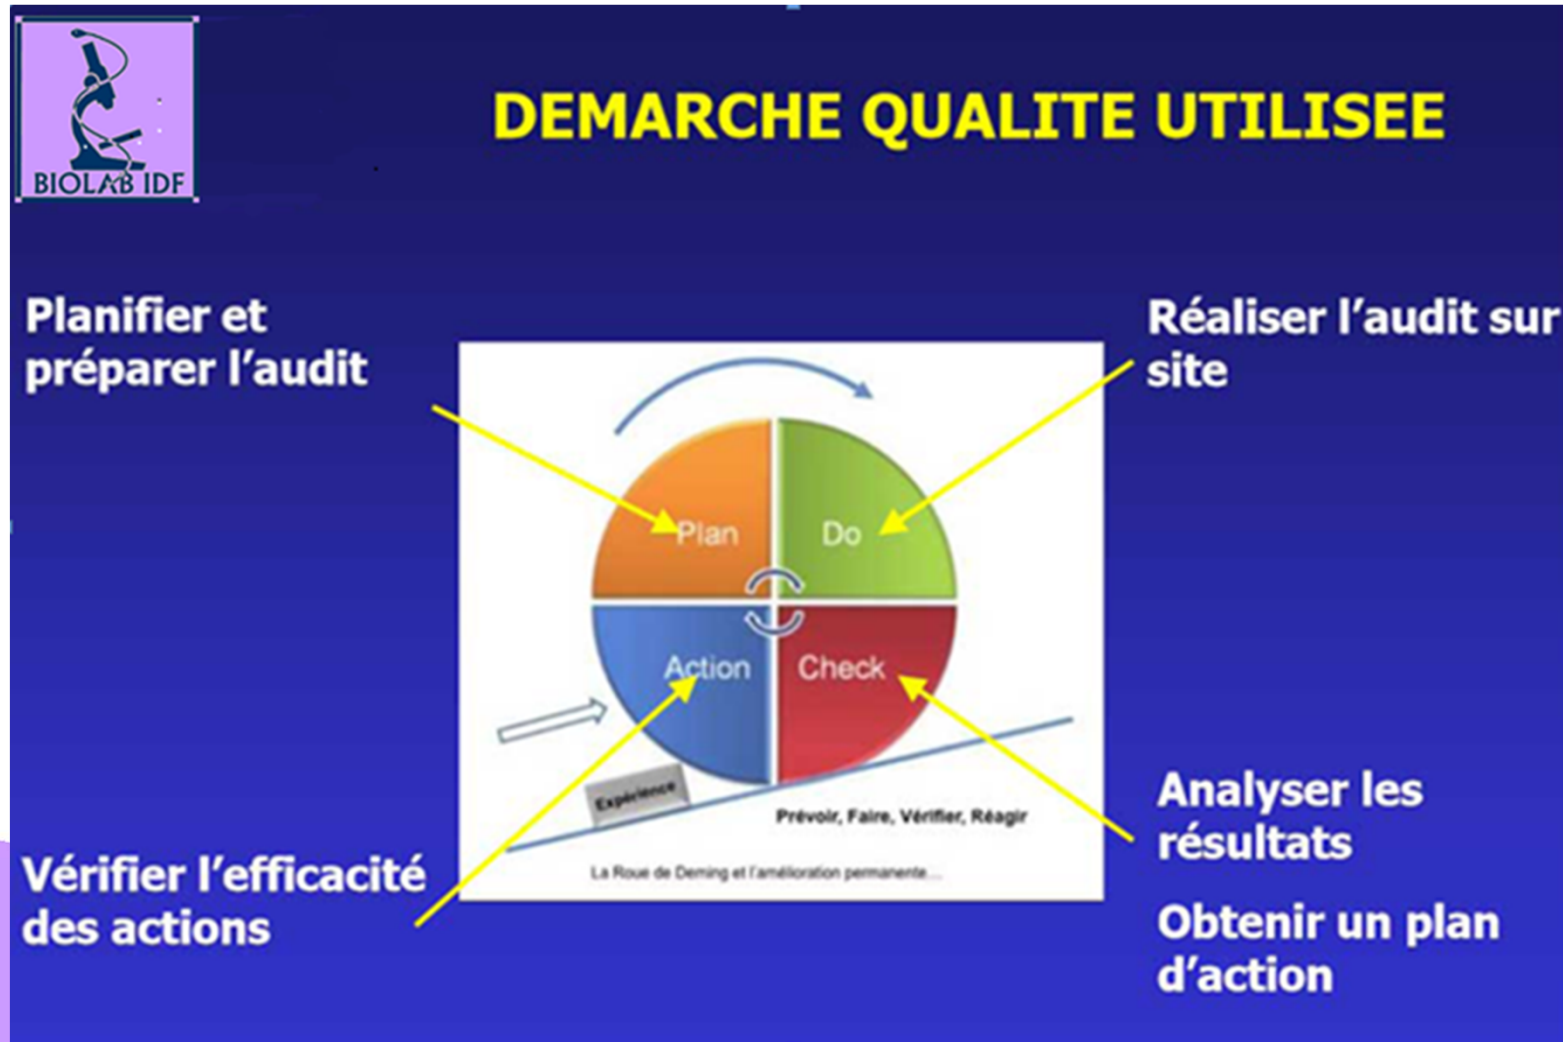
BIOLAB IDF

DEMARCHE QUALITE UTILISEE

Planifier et préparer l'audit

Réaliser l'audit sur site

Plan

Do

Action

Check

Expérience

Prévoir, Faire, Vérifier, Réagir

La Roue de Deming et l'amélioration permanente...

Vérifier l'efficacité des actions

Analyser les résultats

Obtenir un plan d'action